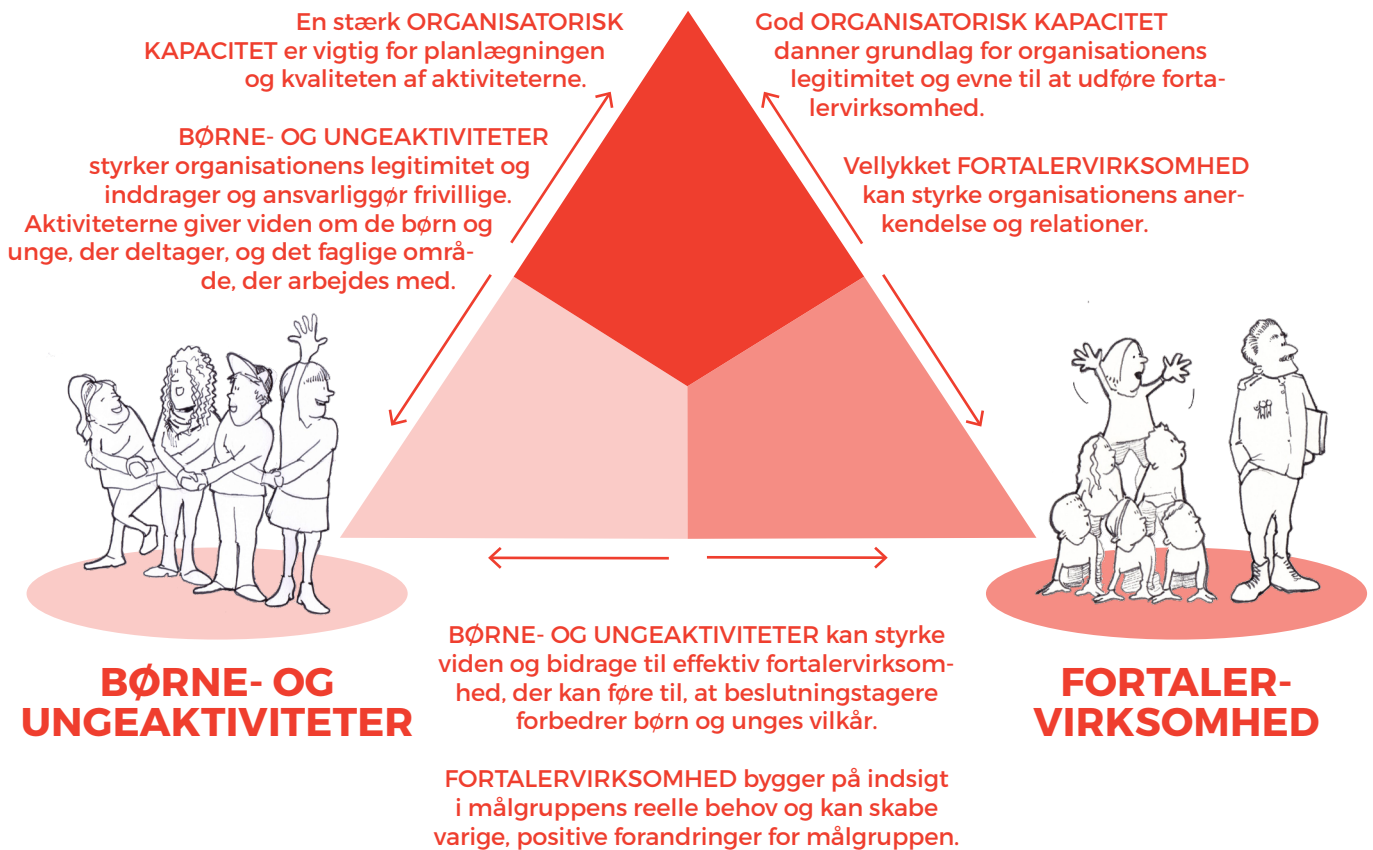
En stærk ORGANISATORISK KAPACITET er vigtig for planlægningen og kvaliteten af aktiviteterne.

God ORGANISATORISK KAPACITET danner grundlag for organisationens legitimitet og evne til at udføre fortalervirksomhed.

BØRNE- OG UNGEAKTIVITETER styrker organisationens legitimitet og inddrager og ansvarliggør frivillige. Aktiviteterne giver viden om de børn og unge, der deltager, og det faglige område, der arbejdes med.

Vellykket FORTALERVIRKSOMHED kan styrke organisationens anerkendelse og relationer.

BØRNE- OG UNGEAKTIVITETER

FORTALER-VIRKSOMHED

BØRNE- OG UNGEAKTIVITETER kan styrke viden og bidrage til effektiv fortalervirksomhed, der kan føre til, at beslutningstagere forbedrer børn og unges vilkår.

FORTALERVIRKSOMHED bygger på indsigt i målgruppens reelle behov og kan skabe varige, positive forandringer for målgruppen.